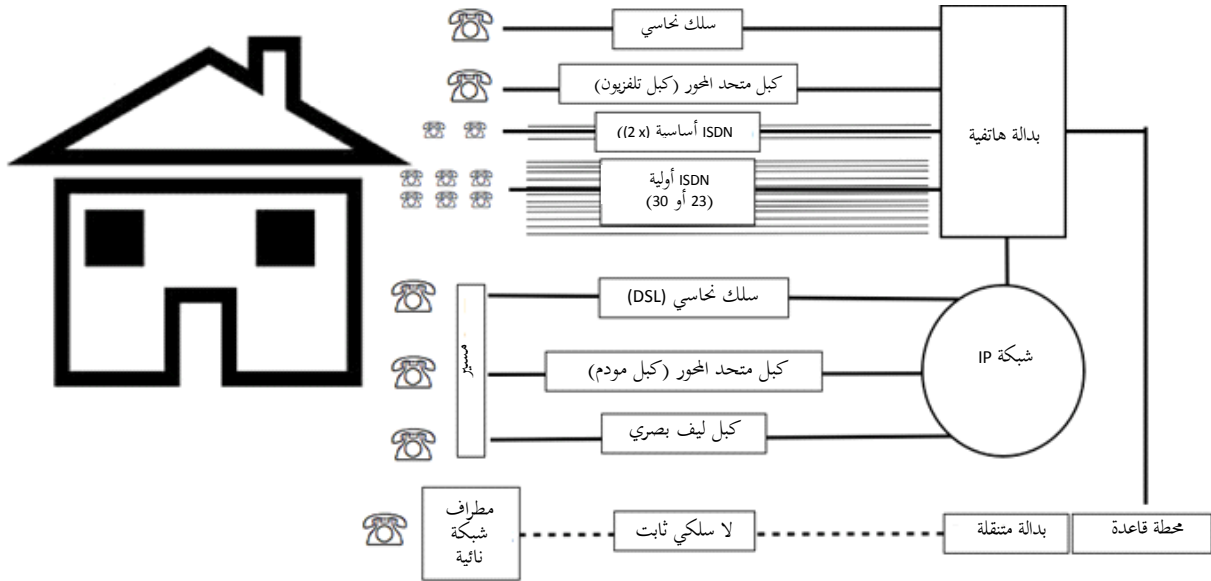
سلك نحاسي

كبل متحد المحور (كبل تلفزيون)

ISDN أساسية (2 x))

ISDN أولية
(23 أو 30)

بدالة هاتفية

سلك نحاسي (DSL)

موجه

كبل متحد المحور (كبل مودم)

شبكة IP

كبل ليف بصري

مطراف
شبكة
نائية

لا سلكي ثابت

بدالة متنقلة

محطة قاعدة